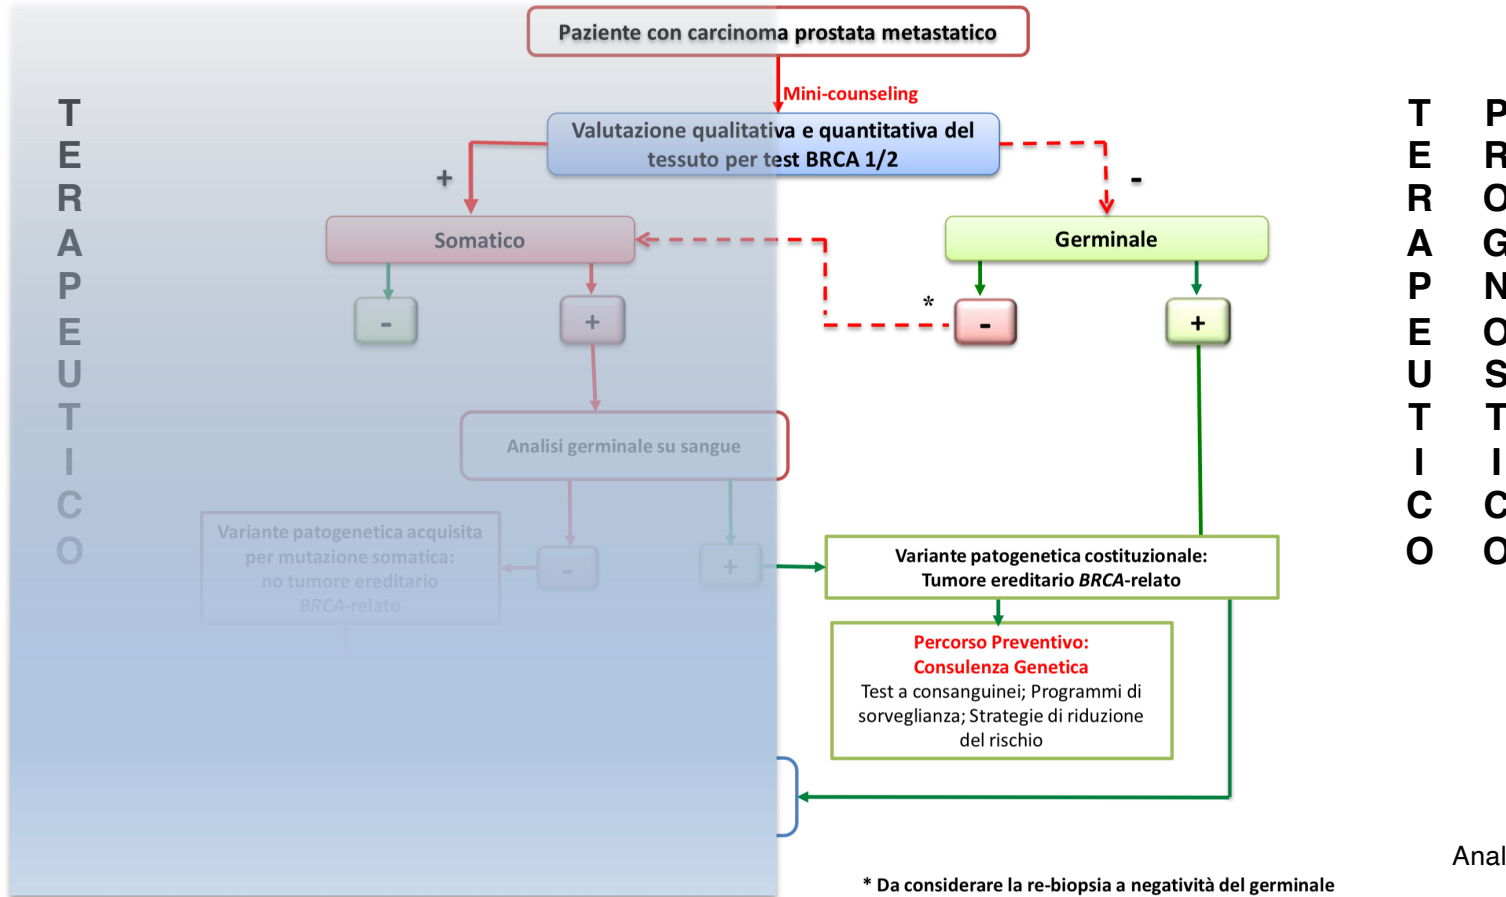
TERAPEUTICO

Paziente con carcinoma prostata metastatico

Mini-counseling

Valutazione qualitativa e quantitativa del tessuto per test BRCA 1/2

+

-

Somatico

Germinale

-

+

*

-

+

Analisi germinale su sangue

Variante patogenetica acquisita per mutazione somatica: no tumore ereditario BRCA-relato

-

+

Variante patogenetica costituzionale: Tumore ereditario BRCA-relato

Percorso Preventivo: Consulenza Genetica
Test a consanguinei; Programmi di sorveglianza; Strategie di riduzione del rischio

TERAPEUTICO

PROGNOSTICO

Anal

* Da considerare la re-biopsia a negatività del germinale